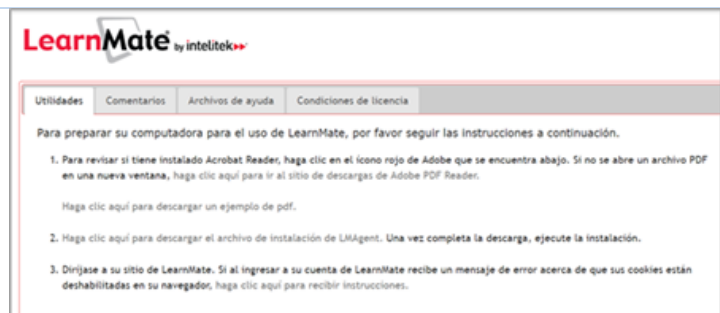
LearnMate by intelitek

Utilidades | Comentarios | Archivos de ayuda | Condiciones de licencia

Para preparar su computadora para el uso de LearnMate, por favor seguir las instrucciones a continuación.

1. Para revisar si tiene instalado Acrobat Reader, haga clic en el ícono rojo de Adobe que se encuentra abajo. Si no se abre un archivo PDF en una nueva ventana, haga clic aquí para ir al sitio de descargas de Adobe PDF Reader.

Haga clic aquí para descargar un ejemplo de pdf.

2. Haga clic aquí para descargar el archivo de instalación de LMAgent. Una vez completa la descarga, ejecute la instalación.

3. Diríjase a su sitio de LearnMate. Si al ingresar a su cuenta de LearnMate recibe un mensaje de error acerca de que sus cookies están deshabilitadas en su navegador, haga clic aquí para recibir instrucciones.